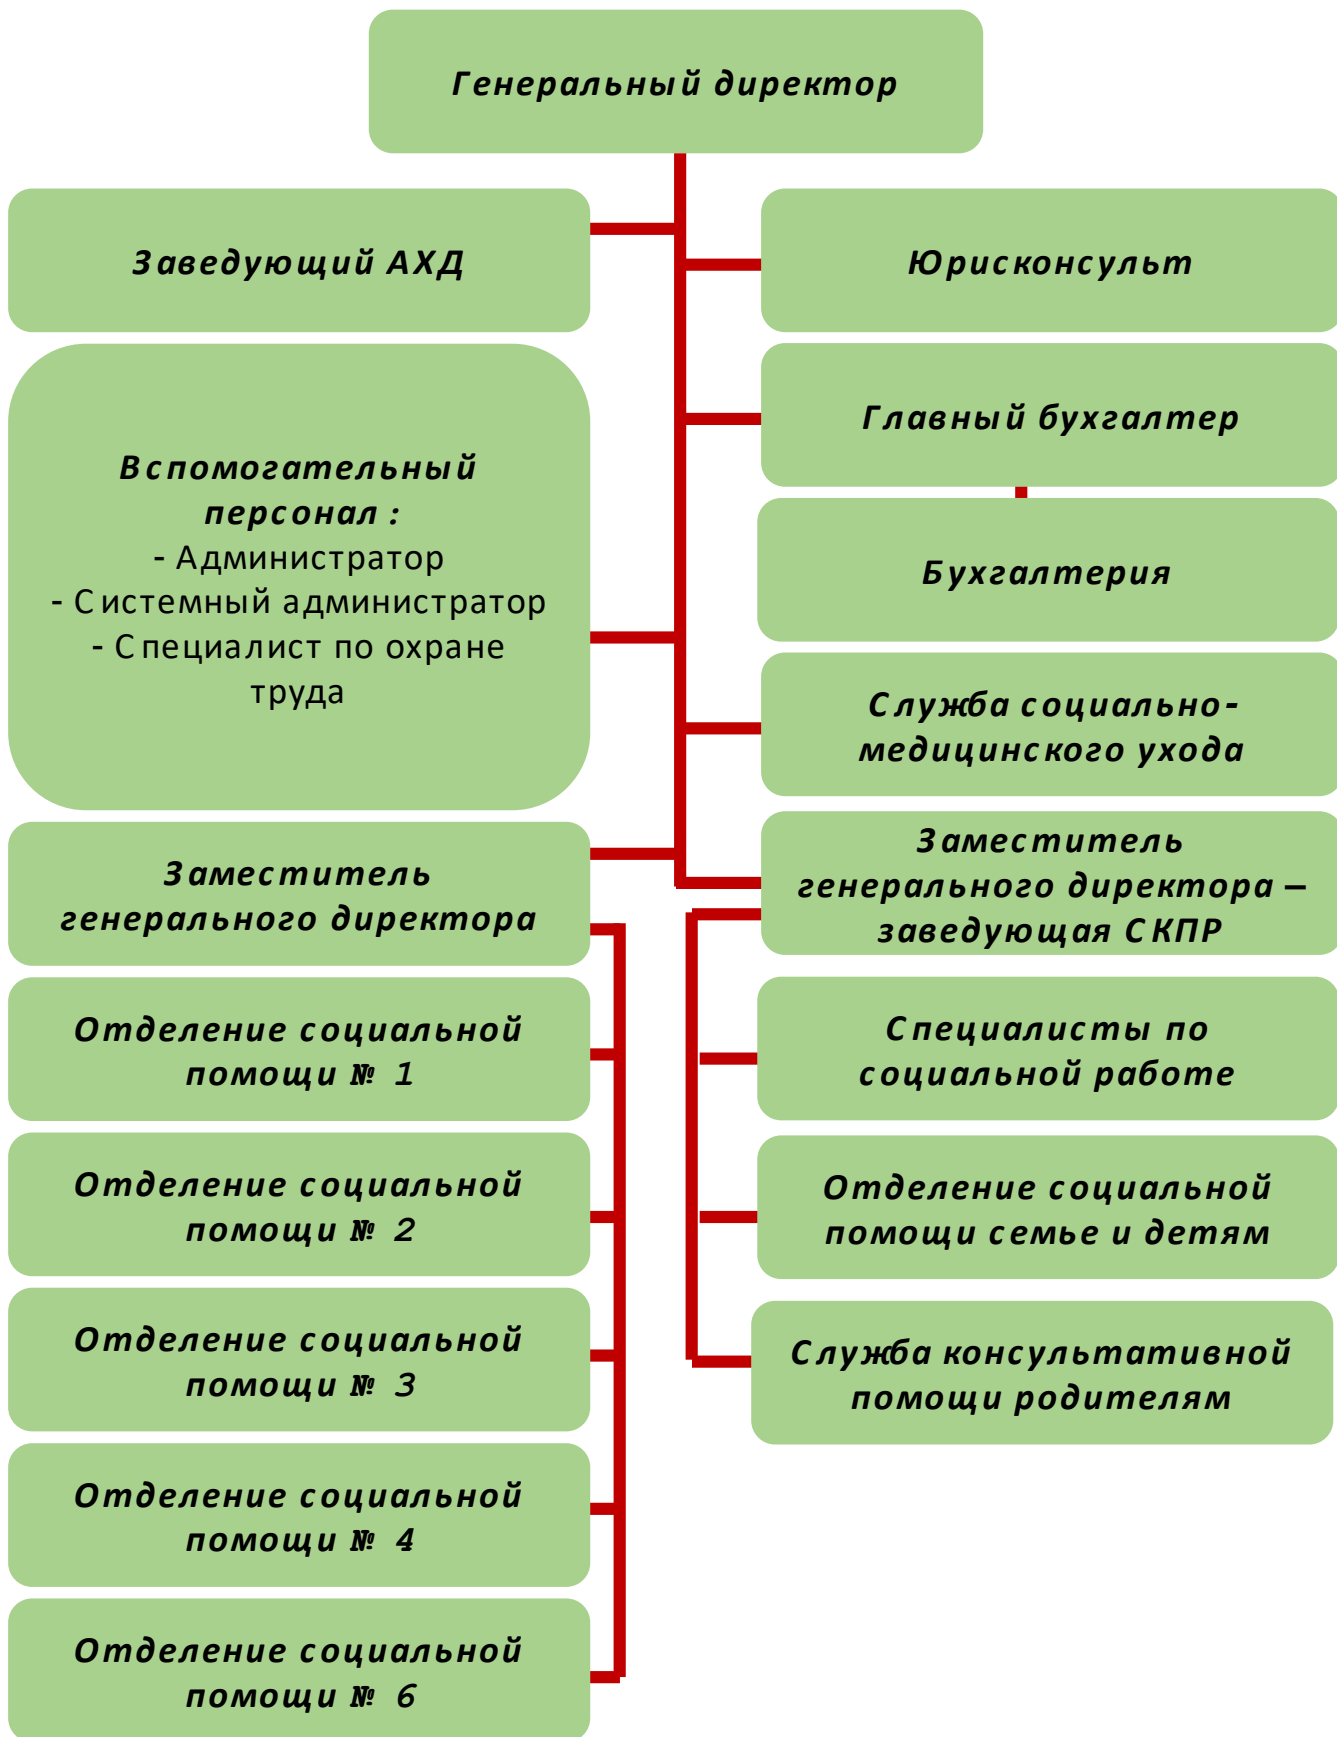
Генеральный директор

Заведующий АХД

Юрисконсульт

Вспомогательный персонал :
- Администратор
- Системный администратор
- Специалист по охране труда

Главный бухгалтер

Бухгалтерия

Служба социально-медицинского ухода

Заместитель генерального директора

Заместитель генерального директора – заведующая СКПР

Отделение социальной помощи № 1

Специалисты по социальной работе

Отделение социальной помощи № 2

Отделение социальной помощи семье и детям

Отделение социальной помощи № 3

Служба консультативной помощи родителям

Отделение социальной помощи № 4

Отделение социальной помощи № 6